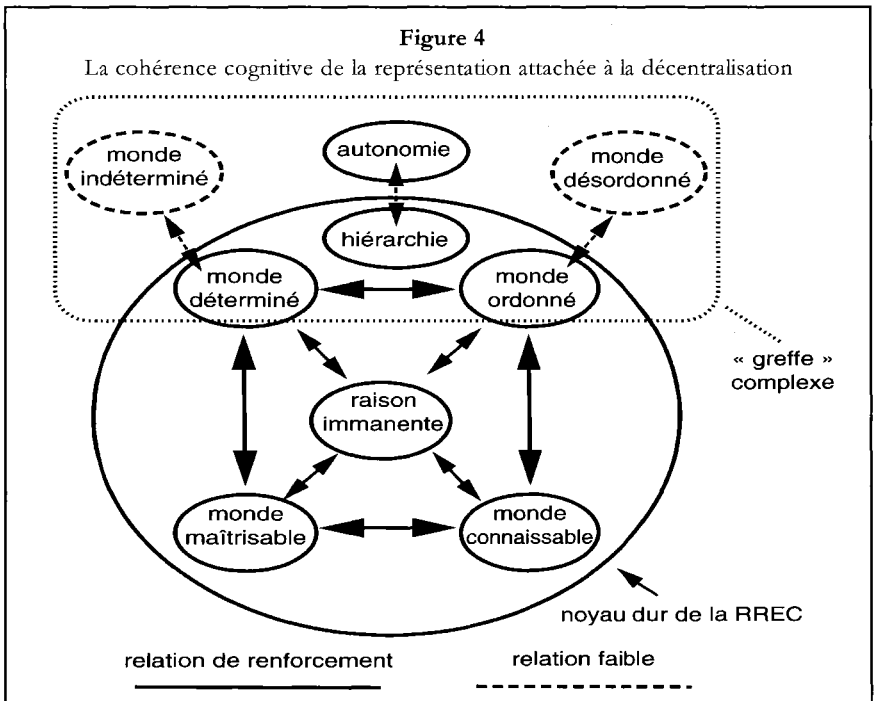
Figure 4

La cohérence cognitive de la représentation attachée à la décentralisation

monde indéterminé

autonomie

monde désordonné

hiérarchie

monde déterminé

monde ordonné

« greffe » complexe

raison immanente

monde maîtrisable

monde connaissable

noyau dur de la RREC

relation de renforcement

relation faible